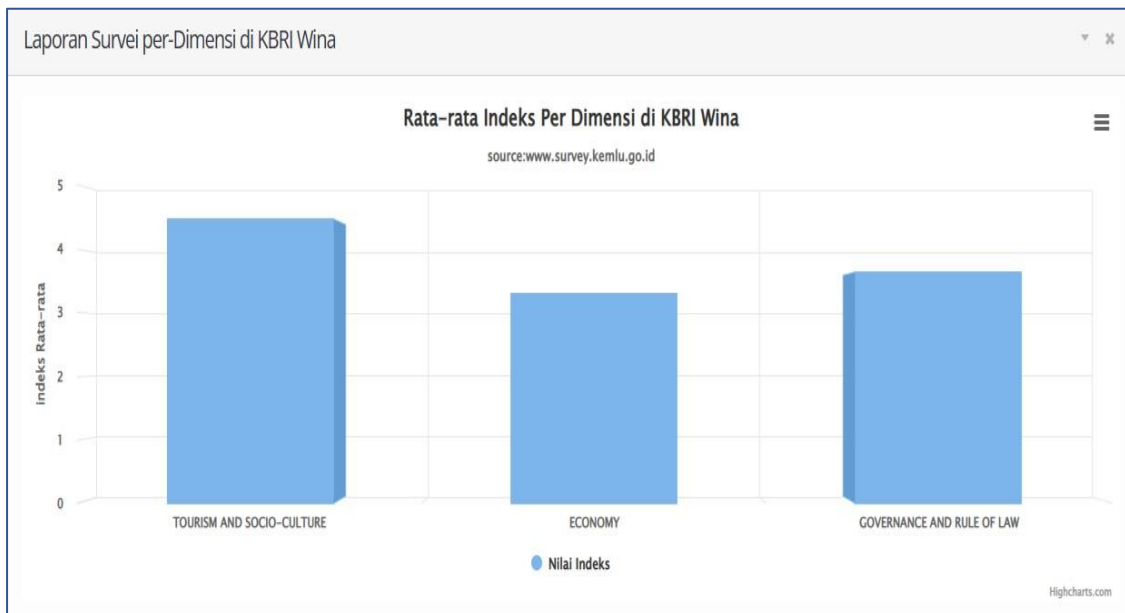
Laporan Survei per-Dimensi di KBRI Wina

Rata-rata Indeks Per Dimensi di KBRI Wina

source:www.survey.kemlu.go.id

Indeks Rata-rata

5
4
3
2
1
0

TOURISM AND SOCIO-CULTURE
ECONOMY
GOVERNANCE AND RULE OF LAW

Nilai Indeks

Highcharts.com